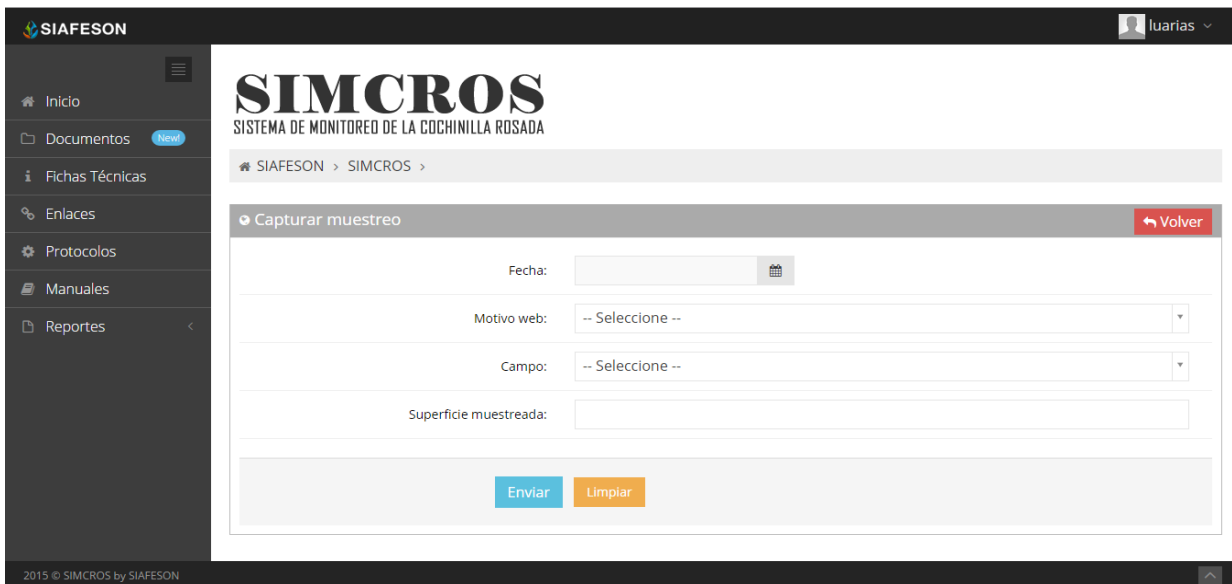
SIAFESON

luarias

Inicio
Documentos New!
Fichas Técnicas
Enlaces
Protocolos
Manuales
Reportes

SIMCROS
SISTEMA DE MONITOREO DE LA COCHINILLA ROSADA

SIAFESON › SIMCROS ›

Capturar muestreo

Volver

Fecha:

Motivo web: -- Seleccione --

Campo: -- Seleccione --

Superficie muestreada:

Enviar Limpiar

2015 © SIMCROS by SIAFESON